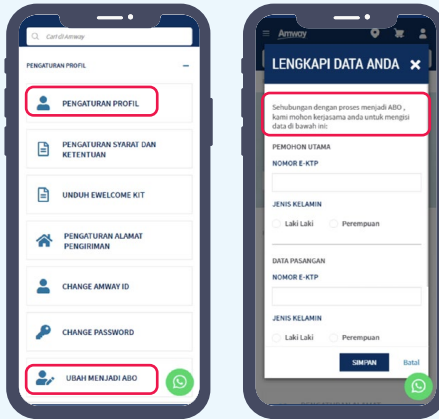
Cari di Amway

PENGATURAN PROFIL

PENGATURAN PROFIL

PENGATURAN SYARAT DAN KETENTUAN

UNDUH EWELCOME KIT

PENGATURAN ALAMAT PENGIRIMAN

CHANGE AMWAY ID

CHANGE PASSWORD

UBAH MENJADI ABO

Amway

LENGKAPI DATA ANDA

Sehubungan dengan proses menjadi ABO , kami mohon kerjasama anda untuk mengisi data di bawah ini:

PEMOHON UTAMA

NOMOR E-KTP

JENIS KELAMIN

Laki Laki

Perempuan

DATA PASANGAN

NOMOR E-KTP

JENIS KELAMIN

Laki Laki

Perempuan

SIMPAN

Batal